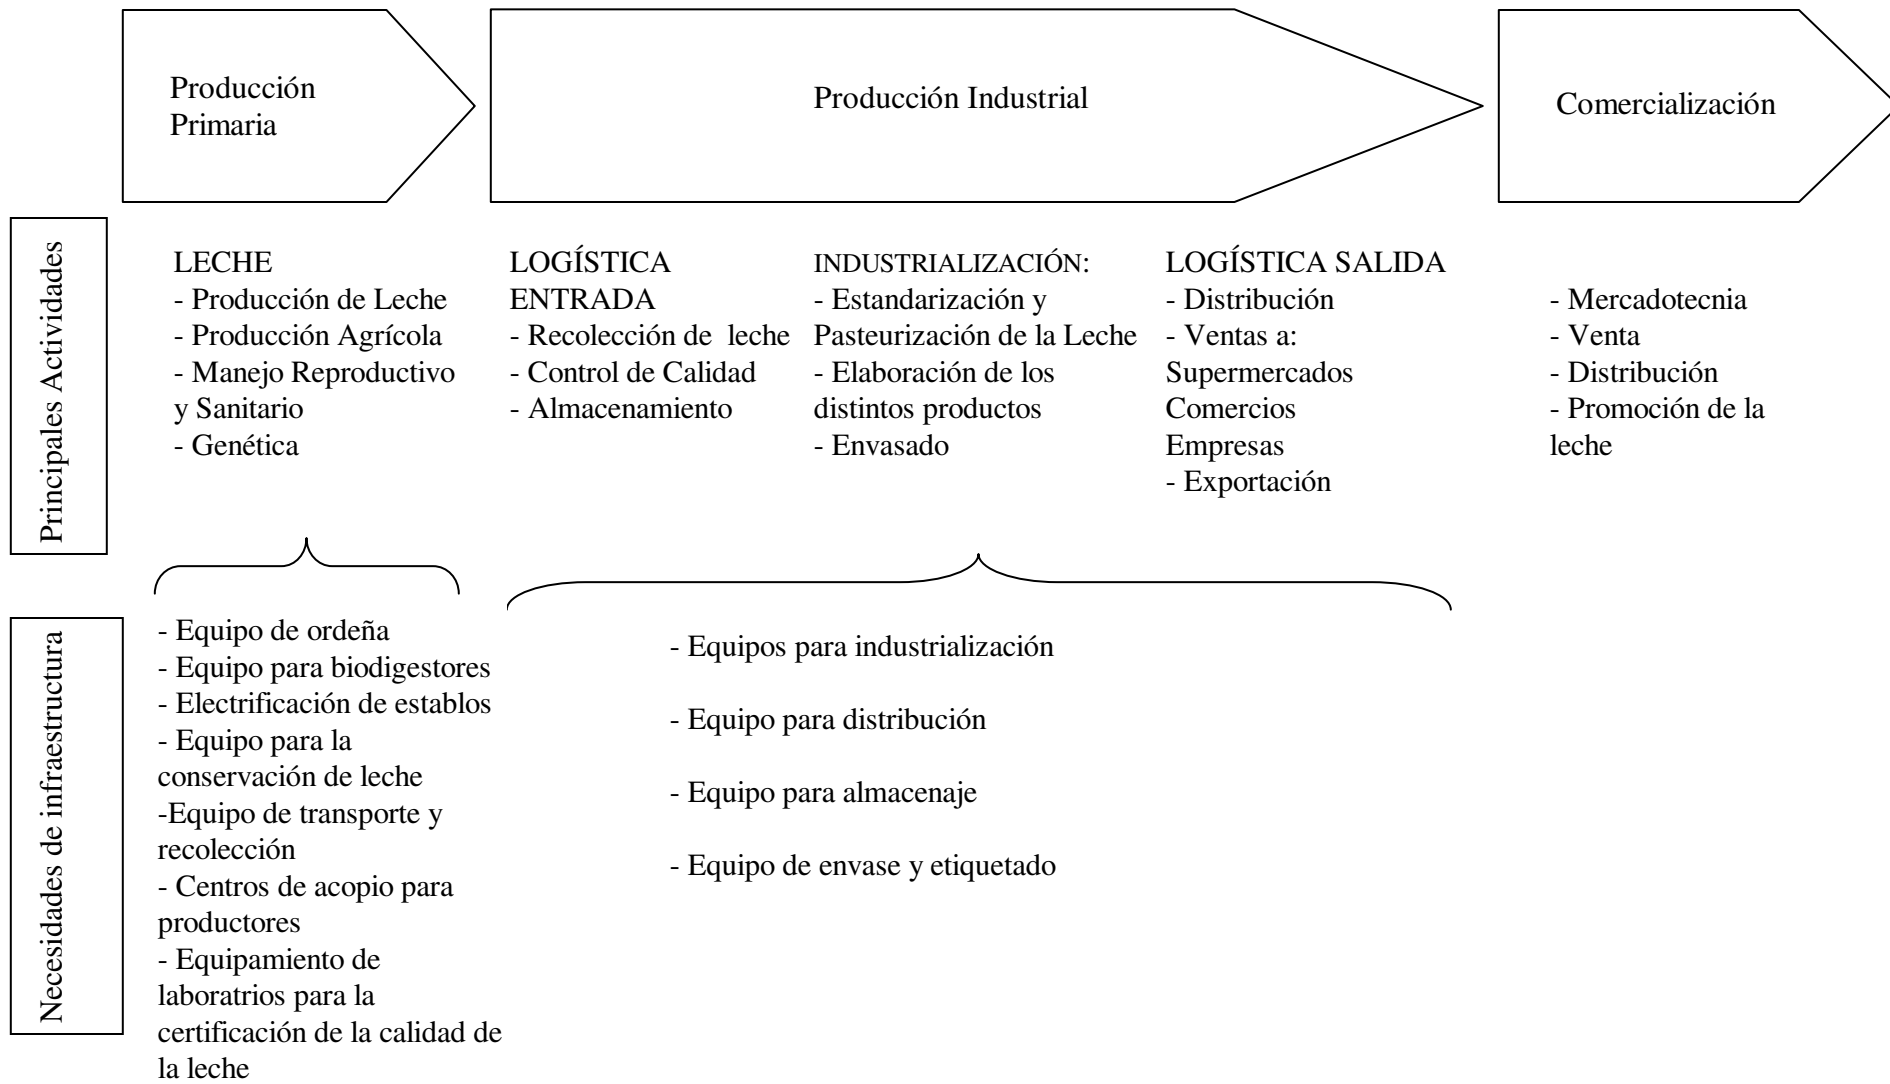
Producción Primaria

Producción Industrial

Comercialización

Principales Actividades

LECHE
- Producción de Leche
- Producción Agrícola
- Manejo Reproductivo y Sanitario
- Genética

LOGÍSTICA ENTRADA
- Recolección de leche
- Control de Calidad
- Almacenamiento

INDUSTRIALIZACIÓN:
- Estandarización y Pasteurización de la Leche
- Elaboración de los distintos productos
- Envasado

LOGÍSTICA SALIDA
- Distribución
- Ventas a:
Supermercados
Comercios
Empresas
- Exportación

- Mercadotecnia
- Venta
- Distribución
- Promoción de la leche

Necesidades de infraestructura

- Equipo de ordeña
- Equipo para biodigestores
- Electrificación de establos
- Equipo para la conservación de leche
-Equipo de transporte y recolección
- Centros de acopio para productores
- Equipamiento de laboratrios para la certificación de la calidad de la leche

- Equipos para industrialización

- Equipo para distribución

- Equipo para almacenaje

- Equipo de envase y etiquetado